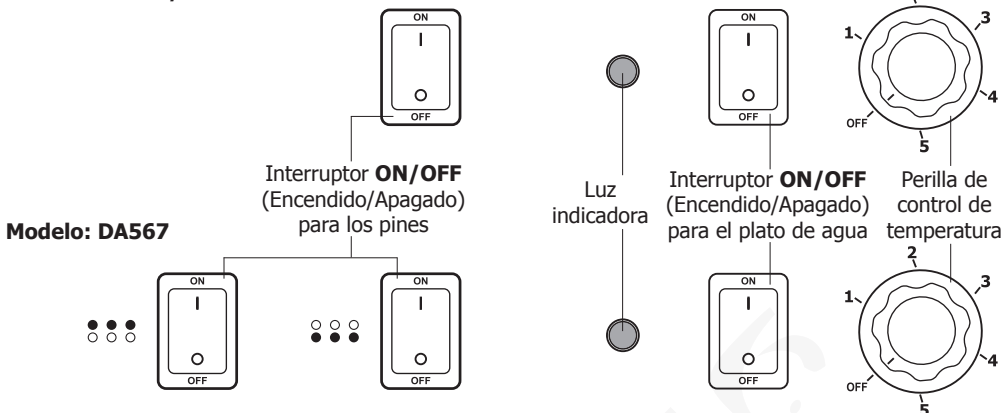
ON
I
O
OFF

Interruptor **ON/OFF** (Encendido/Apagado) para los pines

**Modelo: DA567**

ON
I
O
OFF

ON
I
O
OFF

Luz indicadora

ON
I
O
OFF

Interruptor **ON/OFF** (Encendido/Apagado) para el plato de agua

ON
I
O
OFF

1
3
4
5
OFF

Perilla de control de temperatura

2
1
3
4
5
OFF